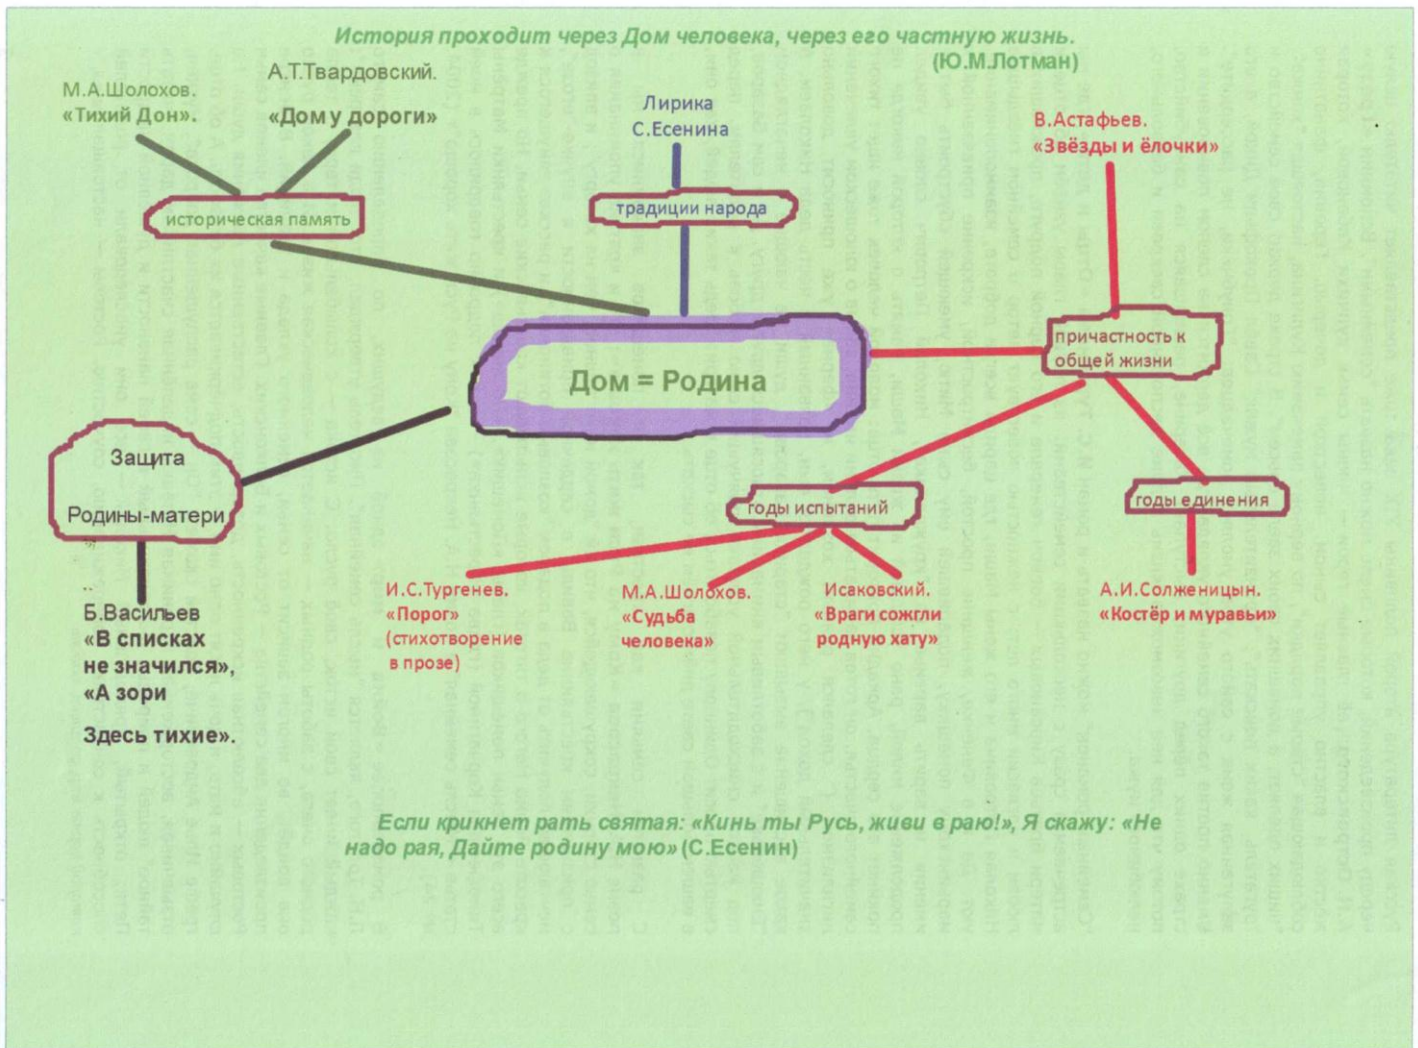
История проходит через Дом человека, через его частную жизнь.
(Ю.М.Лотман)

М.А.Шолохов.
«Тихий Дон».

А.Т.Твардовский.
«Дому дороги»

Лирика
С.Есенина

В.Астафьев.
«Звёзды и ёлочки»

историческая память

традиции народа

причастность к общей жизни

Дом = Родина

Защита
Родины-матери

годы испытаний

годы единения

Б.Васильев
«В списках не значился»,
«А зори
Здесь тихие».

И.С.Тургенев.
«Порог»
(стихотворение в прозе)

М.А.Шолохов.
«Судьба человека»

Исаковский.
«Враги сожгли родную хату»

А.И.Солженицын.
«Костёр и муравьи»

Если крикнет рать святая: «Кинь ты Русь, живи в раю!», Я скажу: «Не надо рая, Дайте родину мою» (С.Есенин)